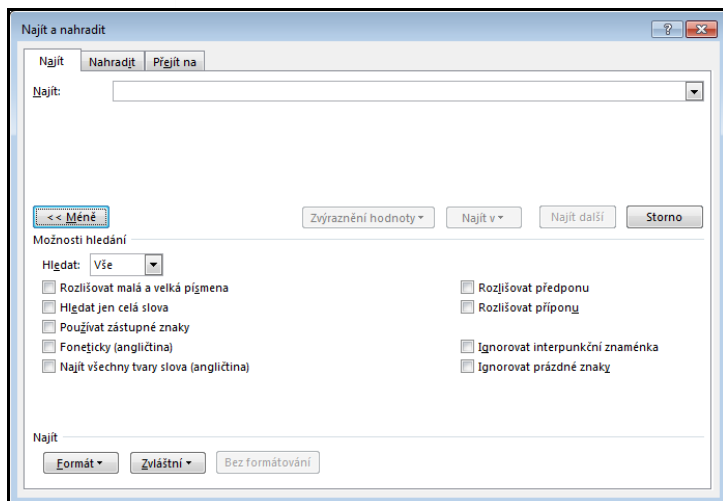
Najít a nahradit

?

Najít | Nahradit | Přejít na

Najít:

<< Méně

Zvýraznění hodnoty ▾

Najít v ▾

Najít další

Storno

Možnosti hledání

Hledat: Vše

Rozlišovat malá a velká písmena

Hledat jen celá slova

Používat zástupné znaky

Foneticky (angličtina)

Najít všechny tvary slova (angličtina)

Rozlišovat předponu

Rozlišovat příponu

Ignorovat interpunkční znaménka

Ignorovat prázdné znaky

Najít

Formát ▾

Zvláštní ▾

Bez formátování